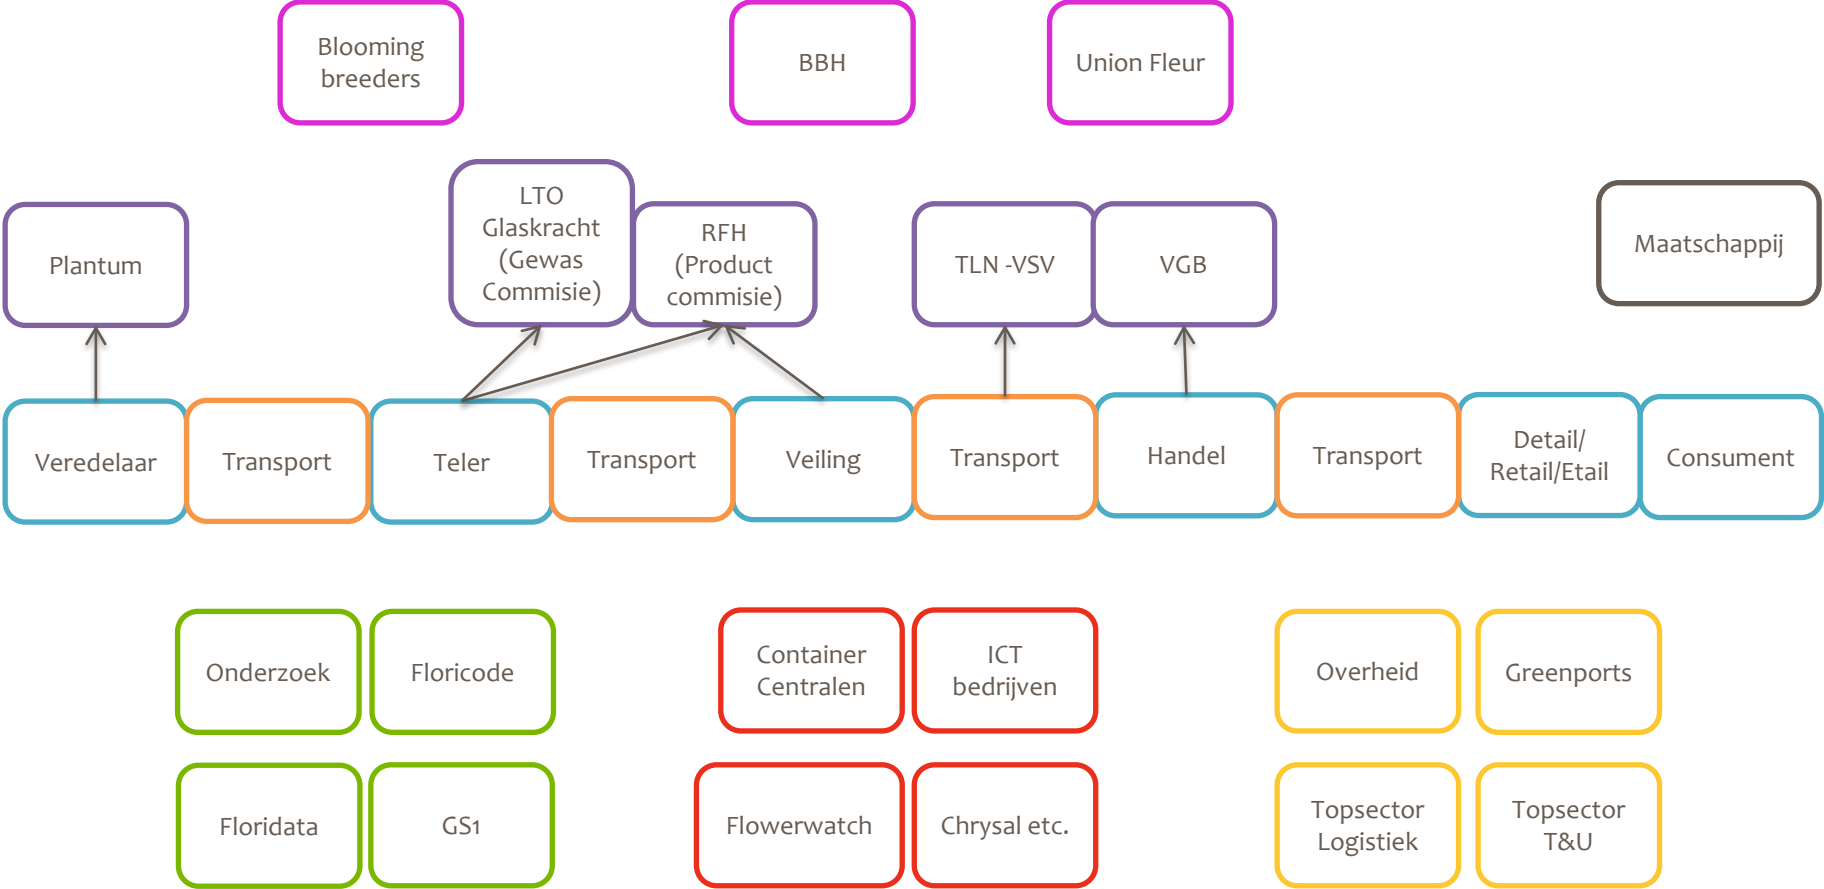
Blooming breeders

BBH

Union Fleur

Plantum

LTO Glaskracht (Gewas Commisie)

RFH (Product commisie)

TLN -VSV

VGB

Maatschappij

Veredelaar

Transport

Teler

Transport

Veiling

Transport

Handel

Transport

Detail/ Retail/Etail

Consument

Onderzoek

Floricode

Container Centralen

ICT bedrijven

Overheid

Greenports

Floridata

GS1

Flowerwatch

Chrysal etc.

Topsector Logistiek

Topsector T&U